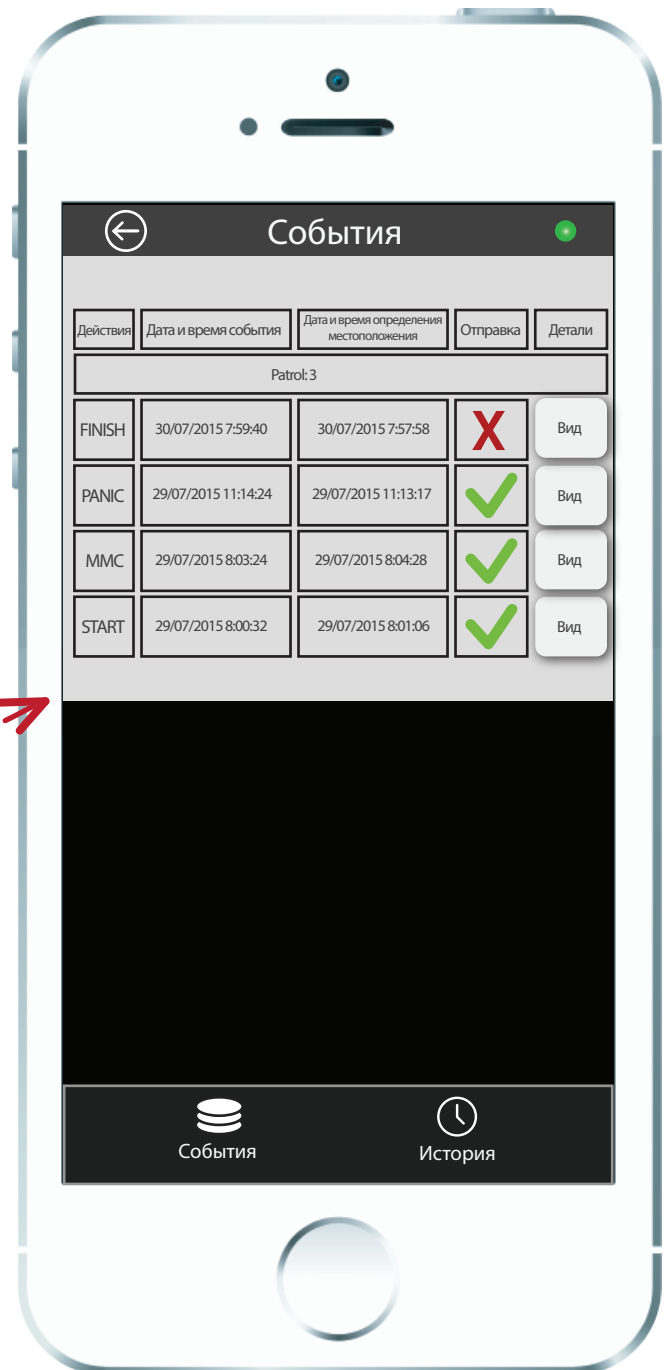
События

| Действия | Дата и время события | Дата и время определения местоположения | Отправка | Детали |
|---|---|---|---|---|
| Patrol: 3 | | | | |
| FINISH | 30/07/2015 7:59:40 | 30/07/2015 7:57:58 | X | Вид |
| PANIC | 29/07/2015 11:14:24 | 29/07/2015 11:13:17 | ✓ | Вид |
| MMC | 29/07/2015 8:03:24 | 29/07/2015 8:04:28 | ✓ | Вид |
| START | 29/07/2015 8:00:32 | 29/07/2015 8:01:06 | ✓ | Вид |

События
История